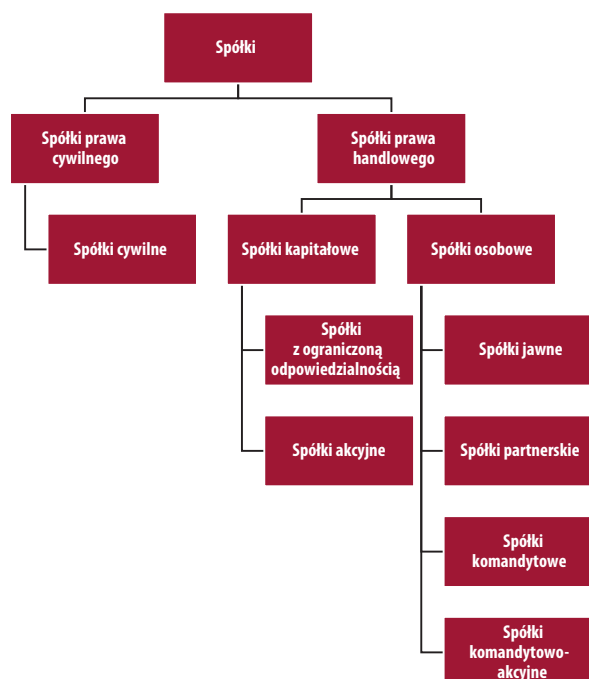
Spółki

Spółki prawa cywilnego

Spółki cywilne

Spółki prawa handlowego

Spółki kapitałowe

Spółki z ograniczoną odpowiedzialnością

Spółki akcyjne

Spółki osobowe

Spółki jawne

Spółki partnerskie

Spółki komandytowe

Spółki komandytowo-akcyjne